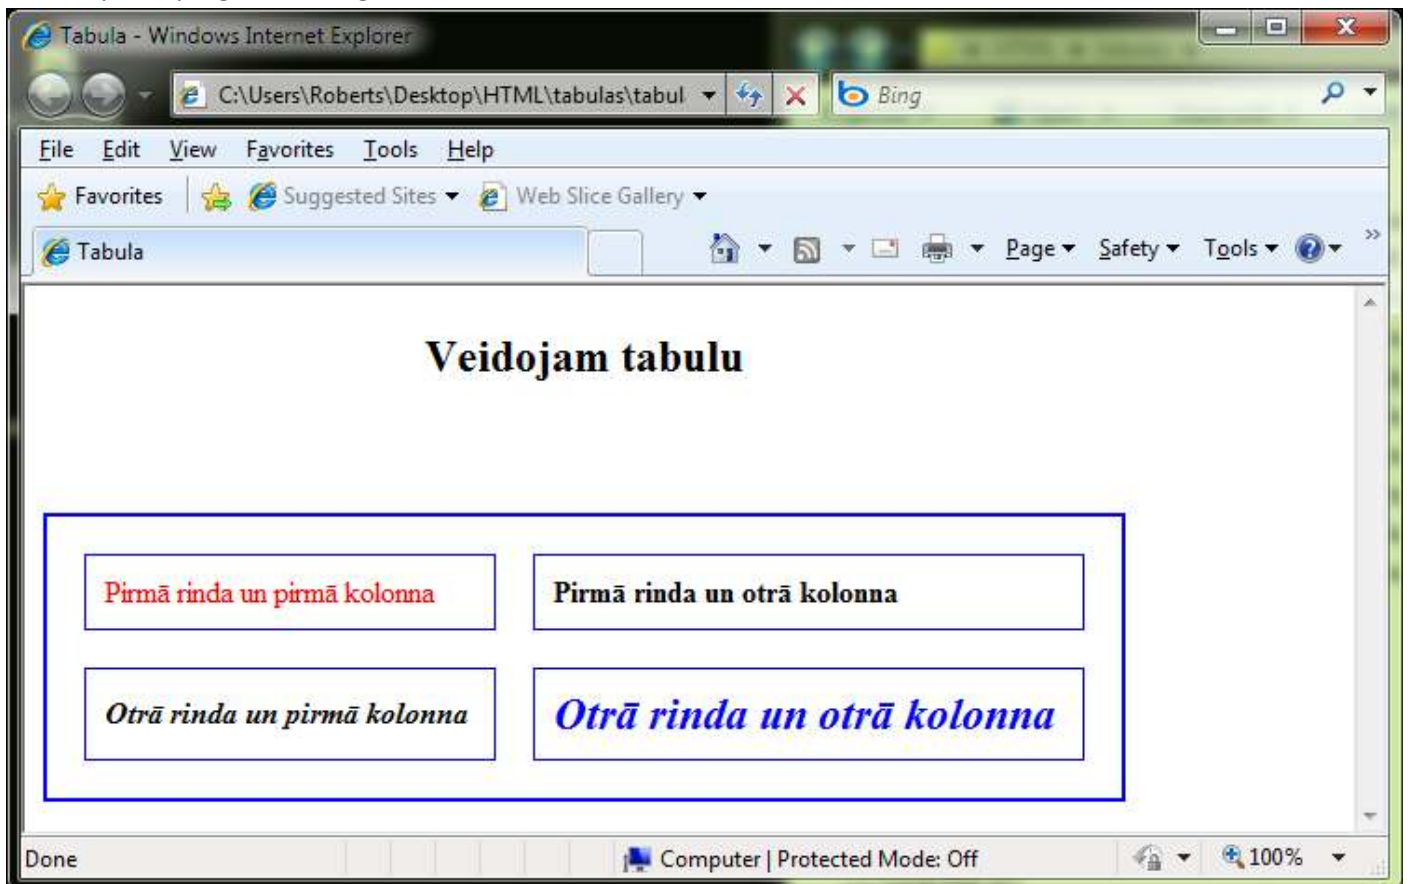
Tabula - Windows Internet Explorer

C:\Users\Roberts\Desktop\HTML\tabulas\tabul

Bing

File Edit View Favorites Tools Help

Favorites Suggested Sites Web Slice Gallery

Tabula

Page Safety Tools

Veidojam tabulu

| Pirmā rinda un pirmā kolonna | Pirmā rinda un otrā kolonna |
|---|---|
| Otrā rinda un pirmā kolonna | Otrā rinda un otrā kolonna |

Done

Computer | Protected Mode: Off

100%